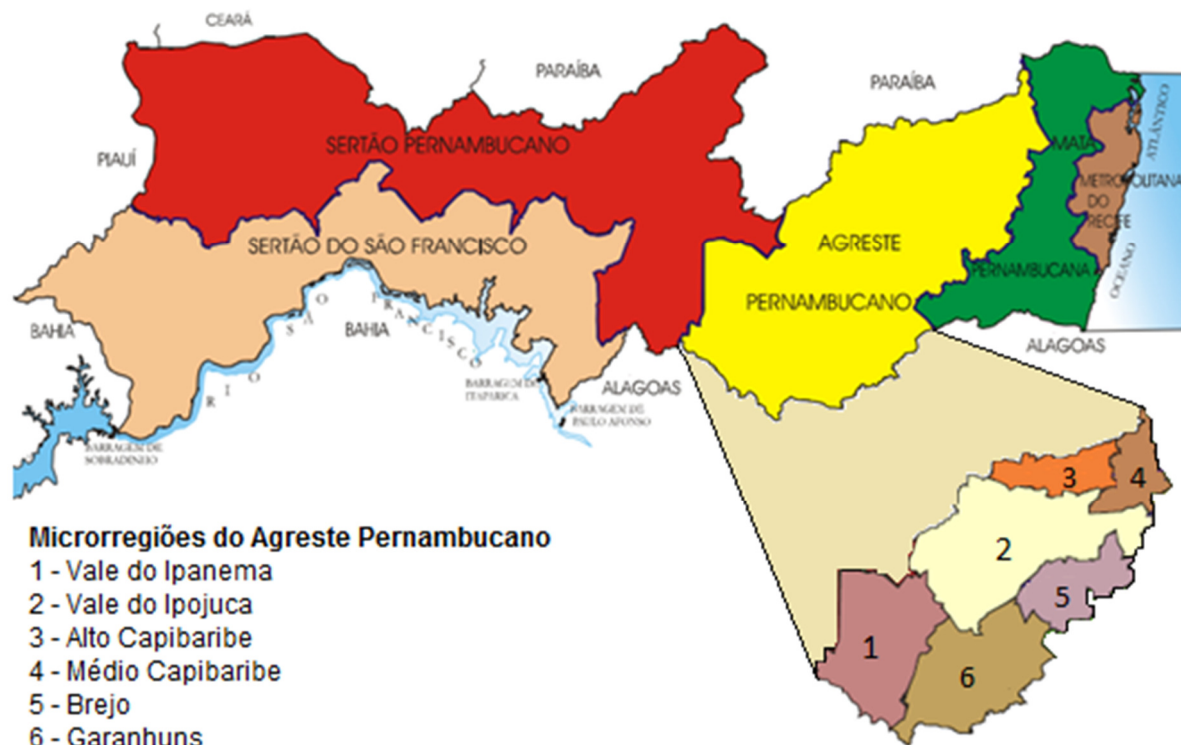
CEARÁ
PARAÍBA
PARAÍBA
PIAUÍ
SERTÃO PERNAMBUCANO
MATA
METROPOLITANA DO RECIFE
ATLÂNTICO
OCEANO
SERTÃO DO SÃO FRANCISCO
AGRESTE PERNAMBUCANO
PERNAMBUCANA
BAHIA
RIO SÃO FRANCISCO
BAHIA
ALAGOAS
BARRAGEM DE ITAPARICA
ALAGOAS
BARRAGEM DE PAULO AFONSO
BARRAGEM DE SOBRADINHO

3
4
2
5
1
6

Microrregiões do Agreste Pernambucano
1 - Vale do Ipanema
2 - Vale do Ipojuca
3 - Alto Capibaribe
4 - Médio Capibaribe
5 - Brejo
6 - Garanhuns